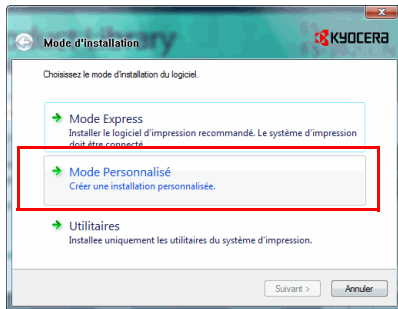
Mode d'installation

KYOCERA

Choisissez le mode d'installation du logiciel.

Mode Express
Installer le logiciel d'impression recommandé. Le système d'impression doit être connecté.

Mode Personnalisé
Créer une installation personnalisée.

Utilitaires
Installee uniquement les utilitaires du système d'impression.

Suivant >
Annuler